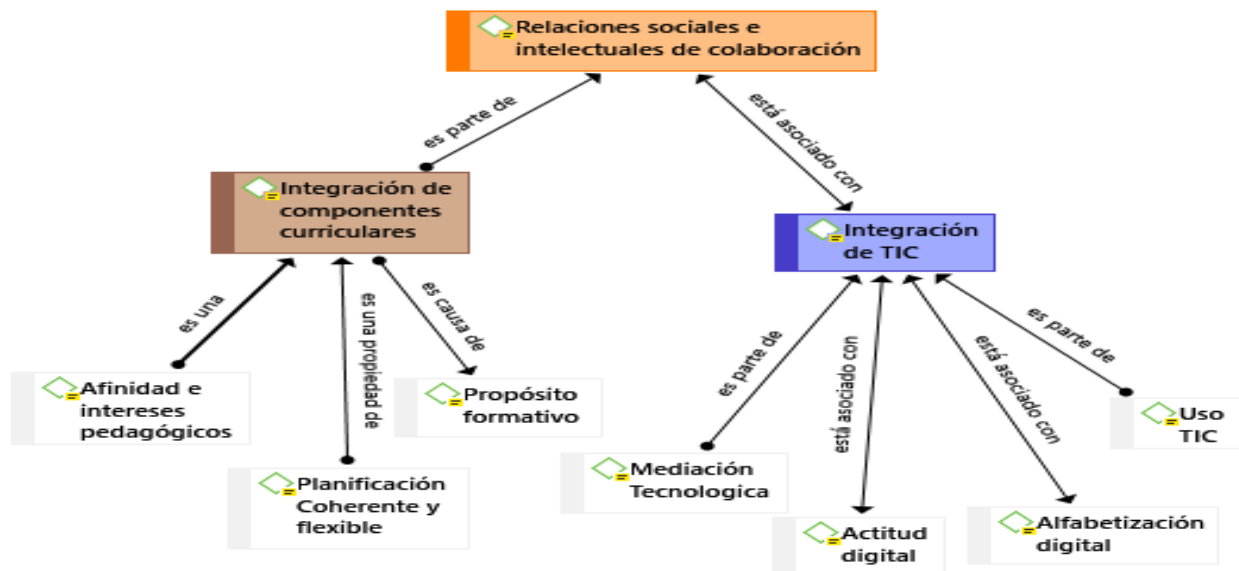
Relaciones sociales e intelectuales de colaboración

es parte de

está asociado con

Integración de componentes curriculares

Integración de TIC

es una

es una propiedad de

es causa de

es parte de

está asociado con

está asociado con

es parte de

Afinidad e intereses pedagógicos

Propósito formativo

Planificación Coherente y flexible

Mediación Tecnologica

Actitud digital

Alfabetización digital

Uso TIC